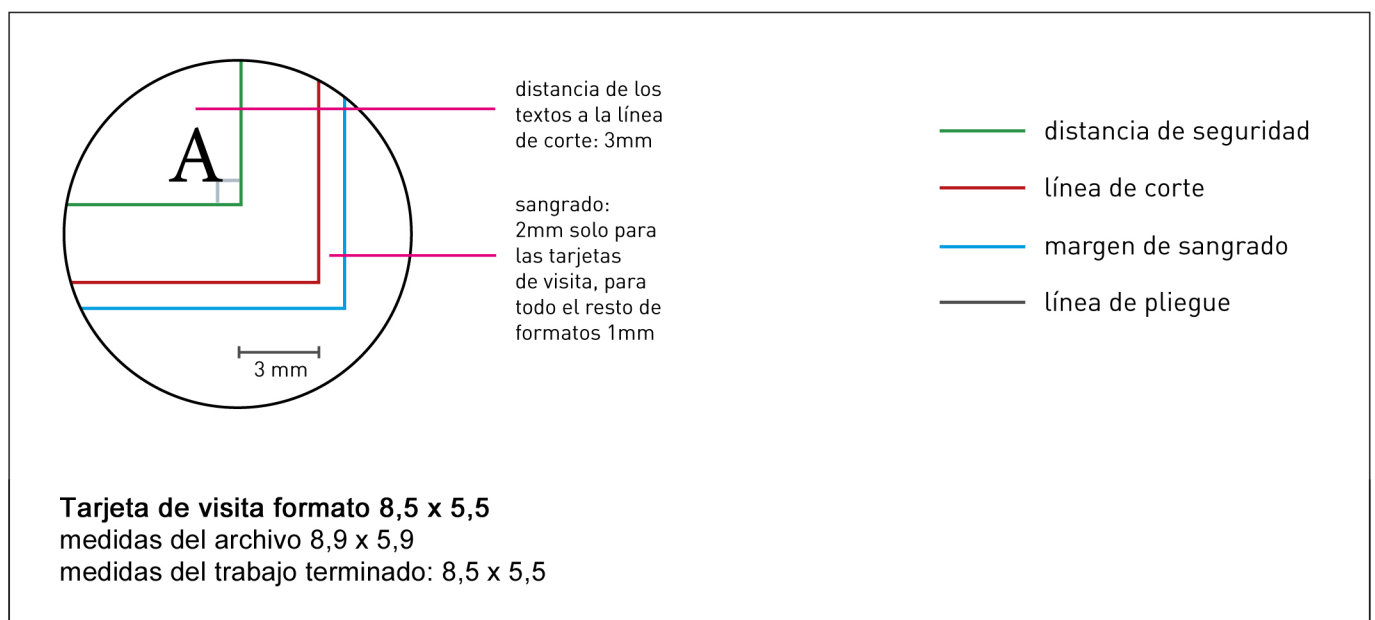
A

3 mm

distancia de los textos a la línea de corte: 3mm

sangrado: 2mm solo para las tarjetas de visita, para todo el resto de formatos 1mm

distancia de seguridad

línea de corte

margen de sangrado

línea de pliegue

**Tarjeta de visita formato 8,5 x 5,5**
medidas del archivo 8,9 x 5,9
medidas del trabajo terminado: 8,5 x 5,5